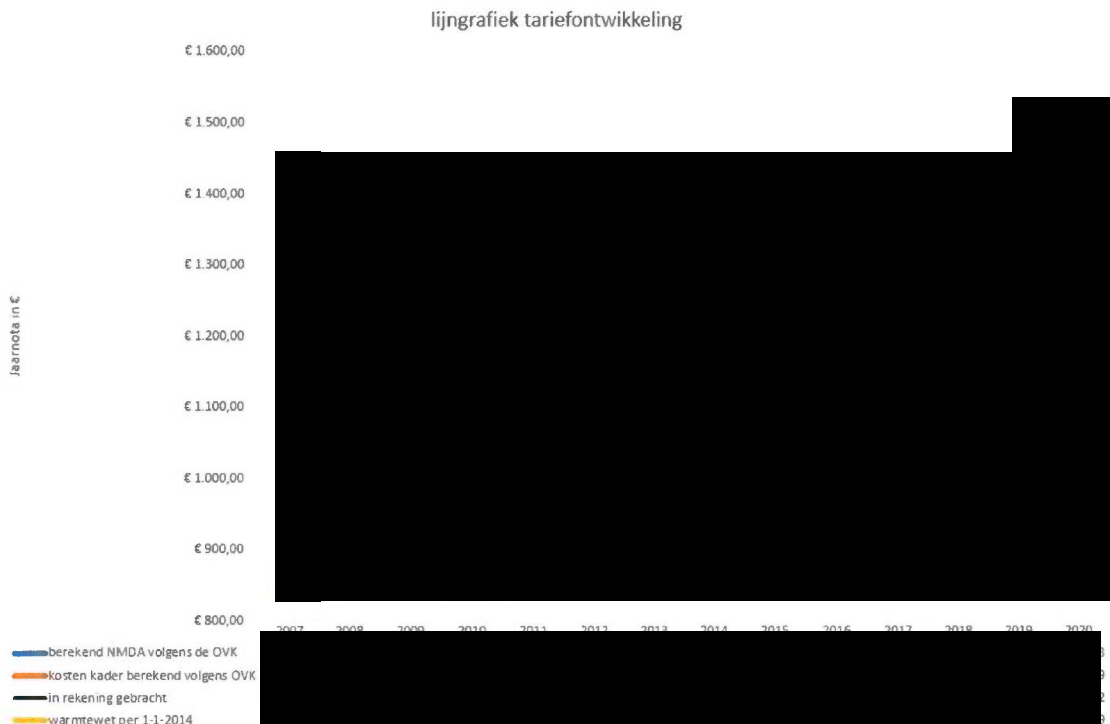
lijngrafiek tariefontwikkeling

€ 1.600,00
€ 1.500,00
€ 1.400,00
€ 1.300,00
€ 1.200,00
€ 1.100,00
€ 1.000,00
€ 900,00
€ 800,00

Jaarnota in €

2007 2008 2009 2010 2011 2012 2013 2014 2015 2016 2017 2018 2019 2020

berekend NMDA volgens de OVK
kosten kader berekend volgens OVK
in rekening gebracht
warmtewet per 1-1-2014

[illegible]
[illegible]
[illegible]
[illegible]